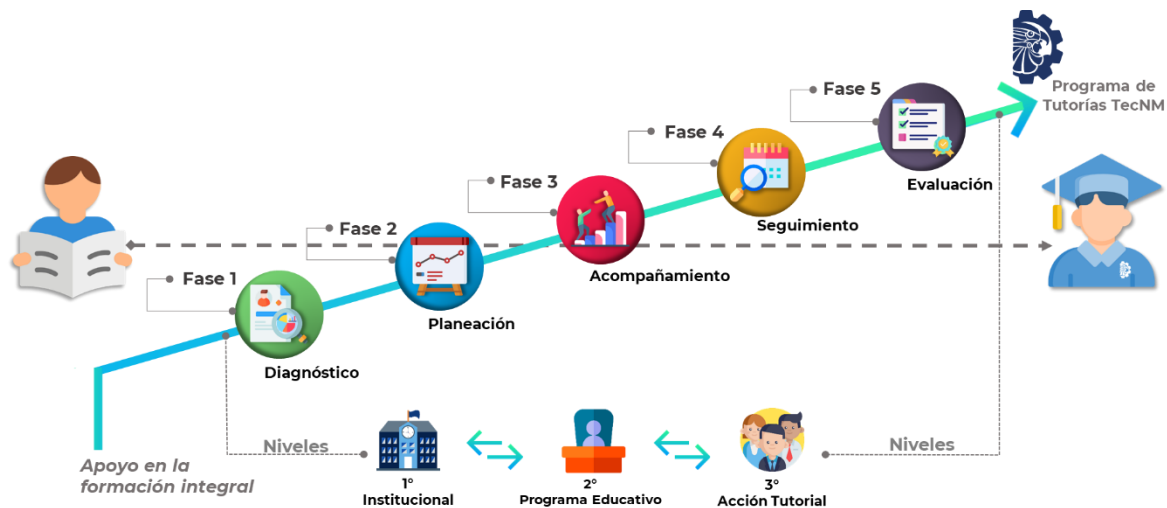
Programa de Tutorías TecNM

Fase 5

Evaluación

Fase 4

Seguimiento

Fase 3

Acompañamiento

Fase 2

Planeación

Fase 1

Diagnóstico

Apoyo en la formación integral

Niveles

1° Institucional

2° Programa Educativo

3° Acción Tutorial

Niveles